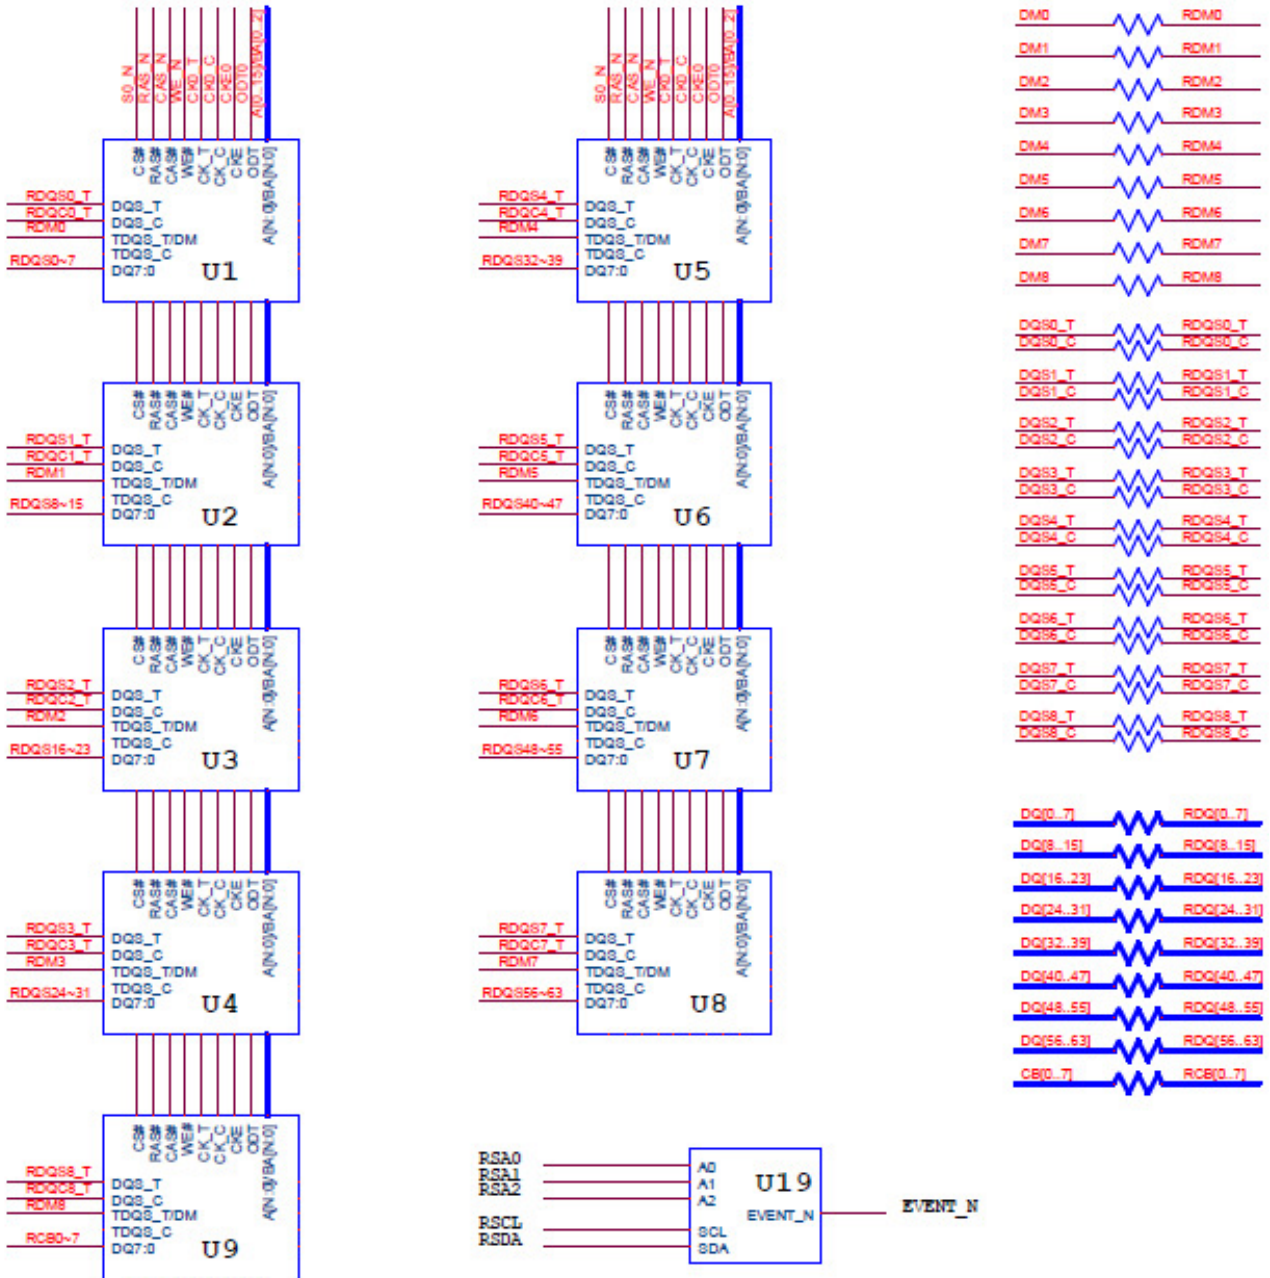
S0_N RAS_N CAS_N WE_N CK0_T CK0_C CKE0 ODT0 A[0..15]/BA[0..2]

CS# RAS# CAS# WE# CK_T CK_C CKE ODT A[N:0]/BA[N:0]

RDQS0_T RDQC0_T RDM0 RDQS0~7
DQS_T DQS_C TDQS_T/DM TDQS_C DQ7:0
U1

CS# RAS# CAS# WE# CK_T CK_C CKE ODT A[N:0]/BA[N:0]
RDQS1_T RDQC1_T RDM1 RDQS8~15
DQS_T DQS_C TDQS_T/DM TDQS_C DQ7:0
U2

CS# RAS# CAS# WE# CK_T CK_C CKE ODT A[N:0]/BA[N:0]
RDQS2_T RDQC2_T RDM2 RDQS16~23
DQS_T DQS_C TDQS_T/DM TDQS_C DQ7:0
U3

CS# RAS# CAS# WE# CK_T CK_C CKE ODT A[N:0]/BA[N:0]
RDQS3_T RDQC3_T RDM3 RDQS24~31
DQS_T DQS_C TDQS_T/DM TDQS_C DQ7:0
U4

CS# RAS# CAS# WE# CK_T CK_C CKE ODT A[N:0]/BA[N:0]
RDQS8_T RDQC8_T RDM8 RCB0~7
DQS_T DQS_C TDQS_T/DM TDQS_C DQ7:0
U9

S0_N RAS_N CAS_N WE_N CK0_T CK0_C CKE0 ODT0 A[0..15]/BA[0..2]

CS# RAS# CAS# WE# CK_T CK_C CKE ODT A[N:0]/BA[N:0]
RDQS4_T RDQC4_T RDM4 RDQS32~39
DQS_T DQS_C TDQS_T/DM TDQS_C DQ7:0
U5

CS# RAS# CAS# WE# CK_T CK_C CKE ODT A[N:0]/BA[N:0]
RDQS5_T RDQC5_T RDM5 RDQS40~47
DQS_T DQS_C TDQS_T/DM TDQS_C DQ7:0
U6

CS# RAS# CAS# WE# CK_T CK_C CKE ODT A[N:0]/BA[N:0]
RDQS6_T RDQC6_T RDM6 RDQS48~55
DQS_T DQS_C TDQS_T/DM TDQS_C DQ7:0
U7

CS# RAS# CAS# WE# CK_T CK_C CKE ODT A[N:0]/BA[N:0]
RDQS7_T RDQC7_T RDM7 RDQS56~63
DQS_T DQS_C TDQS_T/DM TDQS_C DQ7:0
U8

RSA0 RSA1 RSA2 RSCL RSDA
A0 A1 A2 SCL SDA
U19
EVENT_N
EVENT_N

DM0 RDM0
DM1 RDM1
DM2 RDM2
DM3 RDM3
DM4 RDM4
DM5 RDM5
DM6 RDM6
DM7 RDM7
DM8 RDM8

DQS0_T DQS0_C RDQS0_T RDQS0_C
DQS1_T DQS1_C RDQS1_T RDQS1_C
DQS2_T DQS2_C RDQS2_T RDQS2_C
DQS3_T DQS3_C RDQS3_T RDQS3_C
DQS4_T DQS4_C RDQS4_T RDQS4_C
DQS5_T DQS5_C RDQS5_T RDQS5_C
DQS6_T DQS6_C RDQS6_T RDQS6_C
DQS7_T DQS7_C RDQS7_T RDQS7_C
DQS8_T DQS8_C RDQS8_T RDQS8_C

DQ[0..7] RDQ[0..7]
DQ[8..15] RDQ[8..15]
DQ[16..23] RDQ[16..23]
DQ[24..31] RDQ[24..31]
DQ[32..39] RDQ[32..39]
DQ[40..47] RDQ[40..47]
DQ[48..55] RDQ[48..55]
DQ[56..63] RDQ[56..63]
CB[0..7] RCB[0..7]